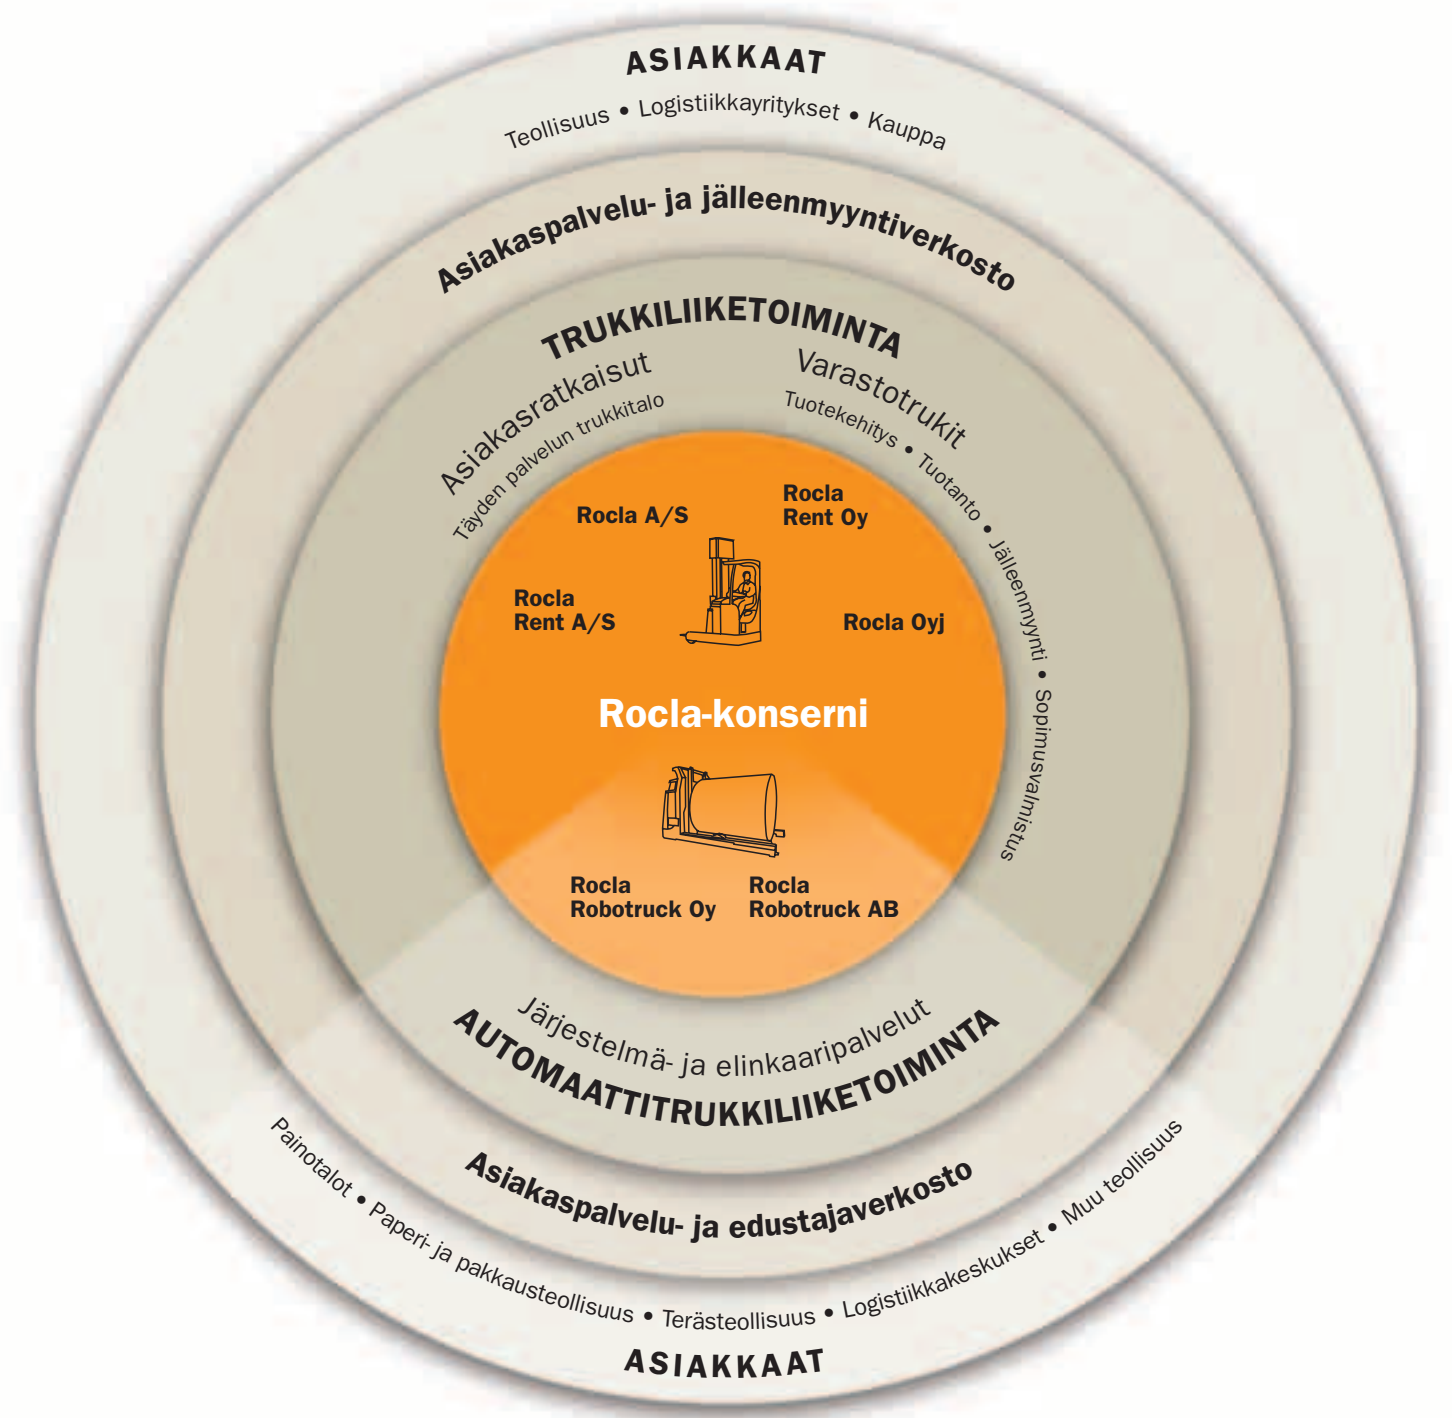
ASIAKKAAT

Teollisuus • Logistiikkayritykset • Kauppa

Asiakaspalvelu- ja jälleenmyyntiverkosto

TRUKKILIIKETOIMINTA

Asiakasratkaisut
Täyden palvelun trukkitalo

Varastotrukit
Tuotekehitys • Tuotanto • Jälleenmyynti • Sopimusvalmistus

Rocla A/S

Rocla Rent Oy

Rocla Rent A/S

Rocla Oyj

Rocla-konserni

Rocla Robotruck Oy

Rocla Robotruck AB

Järjestelmä- ja elinkaaripalvelut

AUTOMAATTITRUKKILIIKETOIMINTA

Asiakaspalvelu- ja edustajaverkosto

Painotalot • Paperi- ja pakkausteollisuus • Terästeollisuus • Logistiikkakeskukset • Muu teollisuus

ASIAKKAAT